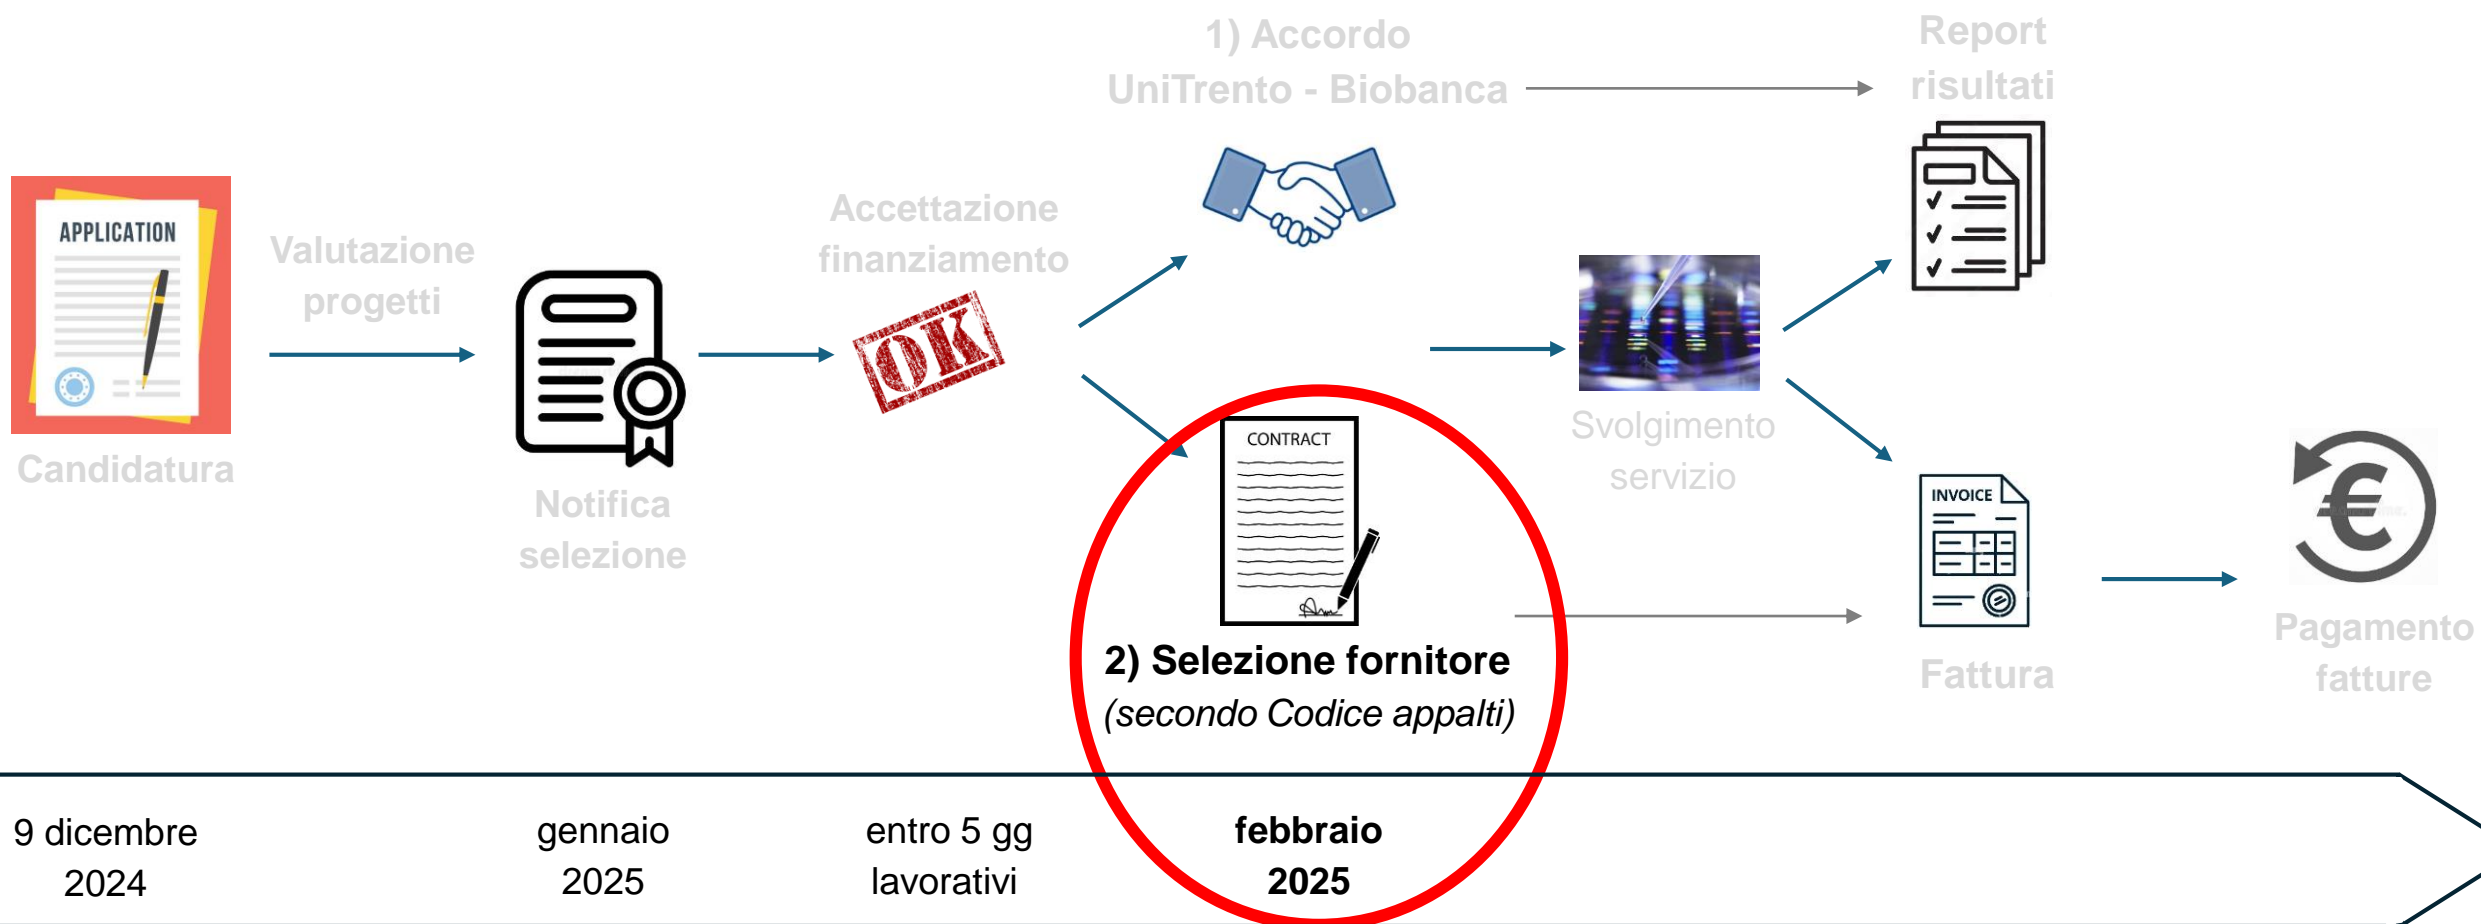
APPLICATION

Candidatura

Valutazione progetti

Notifica selezione

Accettazione finanziamento

OK

1) Accordo UniTrento - Biobanca

Report risultati

CONTRACT

2) Selezione fornitore
(secondo Codice appalti)

Svolgimento servizio

INVOICE

Fattura

Pagamento fatture

9 dicembre 2024

gennaio 2025

entro 5 gg lavorativi

febbraio 2025